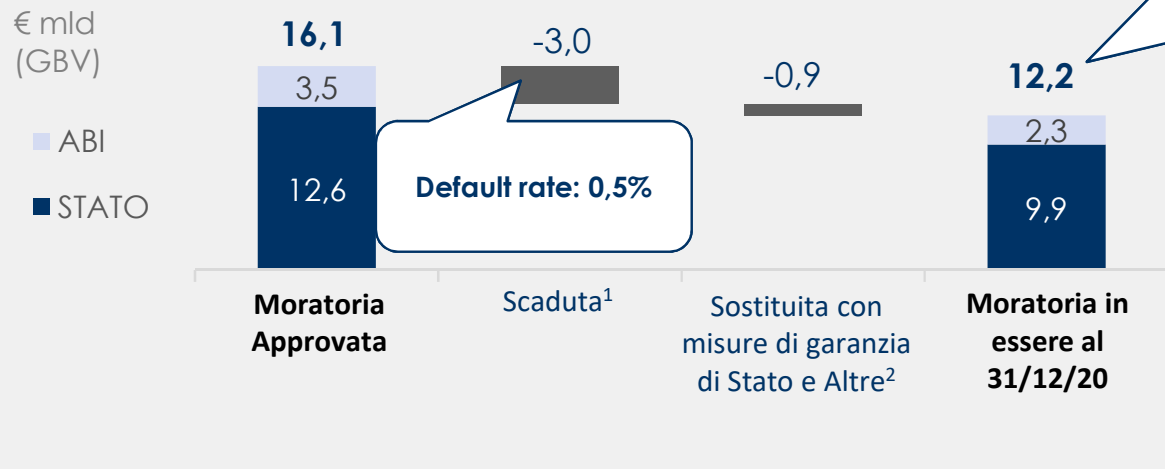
€ mld (GBV)

ABI

STATO

16,1

3,5

12,6

-3,0

Default rate: 0,5%

-0,9

12,2

2,3

9,9

Moratoria Approvata

Scaduta$^1$

Sostituita con misure di garanzia di Stato e Altre$^2$

Moratoria in essere al 31/12/20